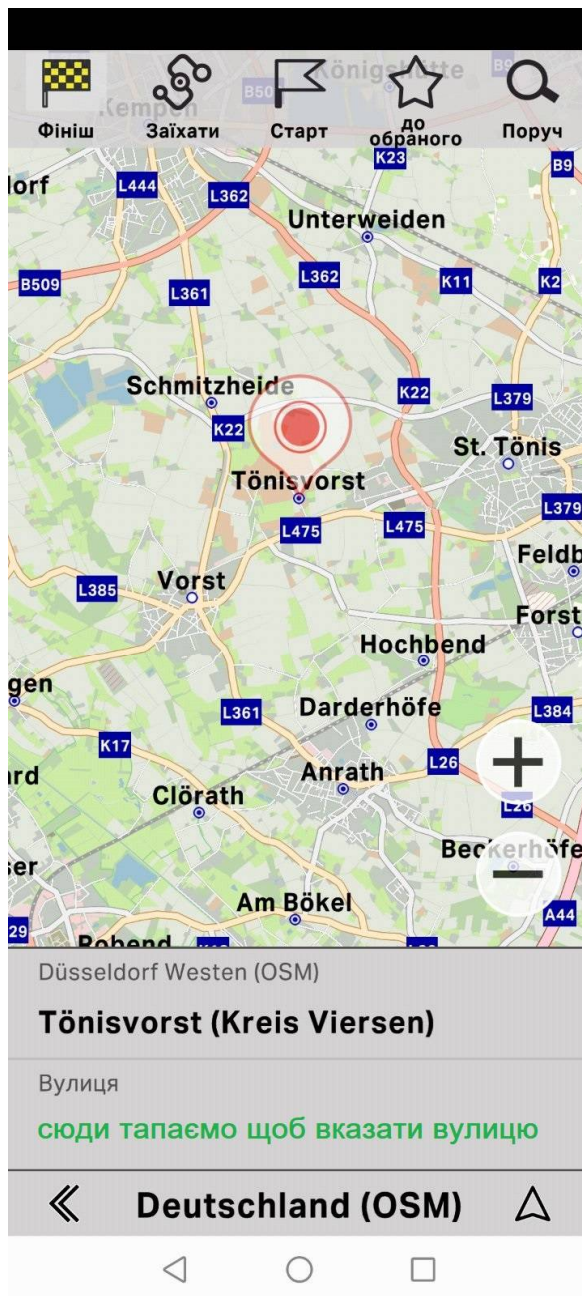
Фініш Заїхати Старт до обраного Поруч

Königshütte
Kempen
B509
B50
K23
B9
dorf
L444
L362
Unterweiden
L362
K11
K2
B509
L361
Schmitzheide
K22
L379
K22
St. Tönis
Tönisvorst
L475
L475
L379
Feldb
L385
Vorst
Forst
Hochbend
gen
L361
Darderhöfe
L384
K17
L26
ard
Anrath
Clörath
L26
Beckerhöfe
ser
Am Bökel
A44
29
Robend

Düsseldorf Westen (OSM)

Tönisvorst (Kreis Viersen)

Вулиця

сюди тапаємо щоб вказати вулицю

Deutschland (OSM)